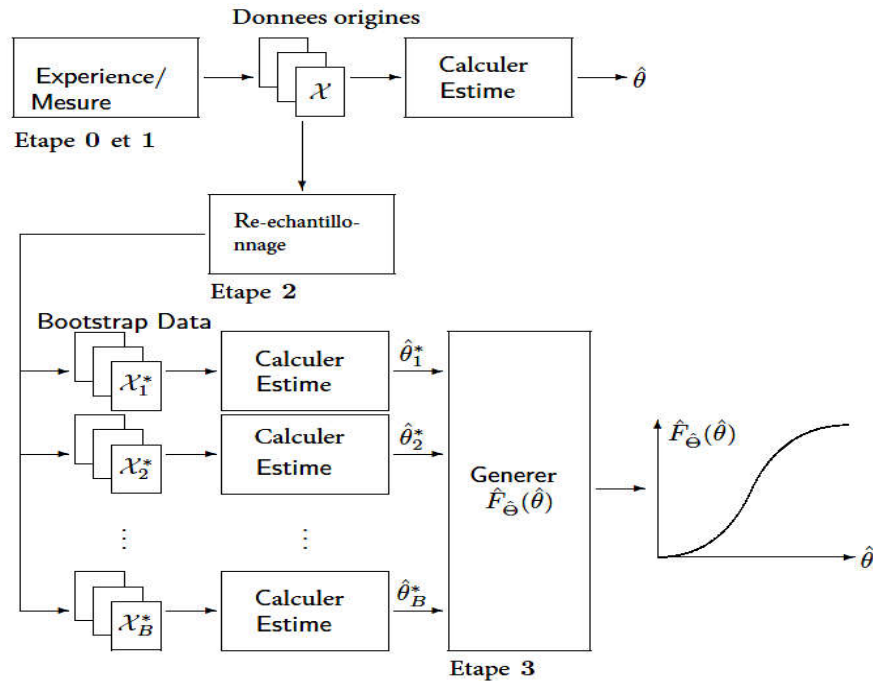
Donnees origines

Experience/ Mesure

$\mathcal{X}$

Calculer Estime

$\hat{\theta}$

Etape 0 et 1

Re-echantillonnage

Etape 2

Bootstrap Data

$\mathcal{X}_1^*$

Calculer Estime

$\hat{\theta}_1^*$

$\mathcal{X}_2^*$

Calculer Estime

$\hat{\theta}_2^*$

Generer $\hat{F}_{\hat{\Theta}}(\hat{\theta})$

$\hat{F}_{\hat{\Theta}}(\hat{\theta})$

$\hat{\theta}$

$\vdots$

$\vdots$

$\mathcal{X}_B^*$

Calculer Estime

$\hat{\theta}_B^*$

Etape 3